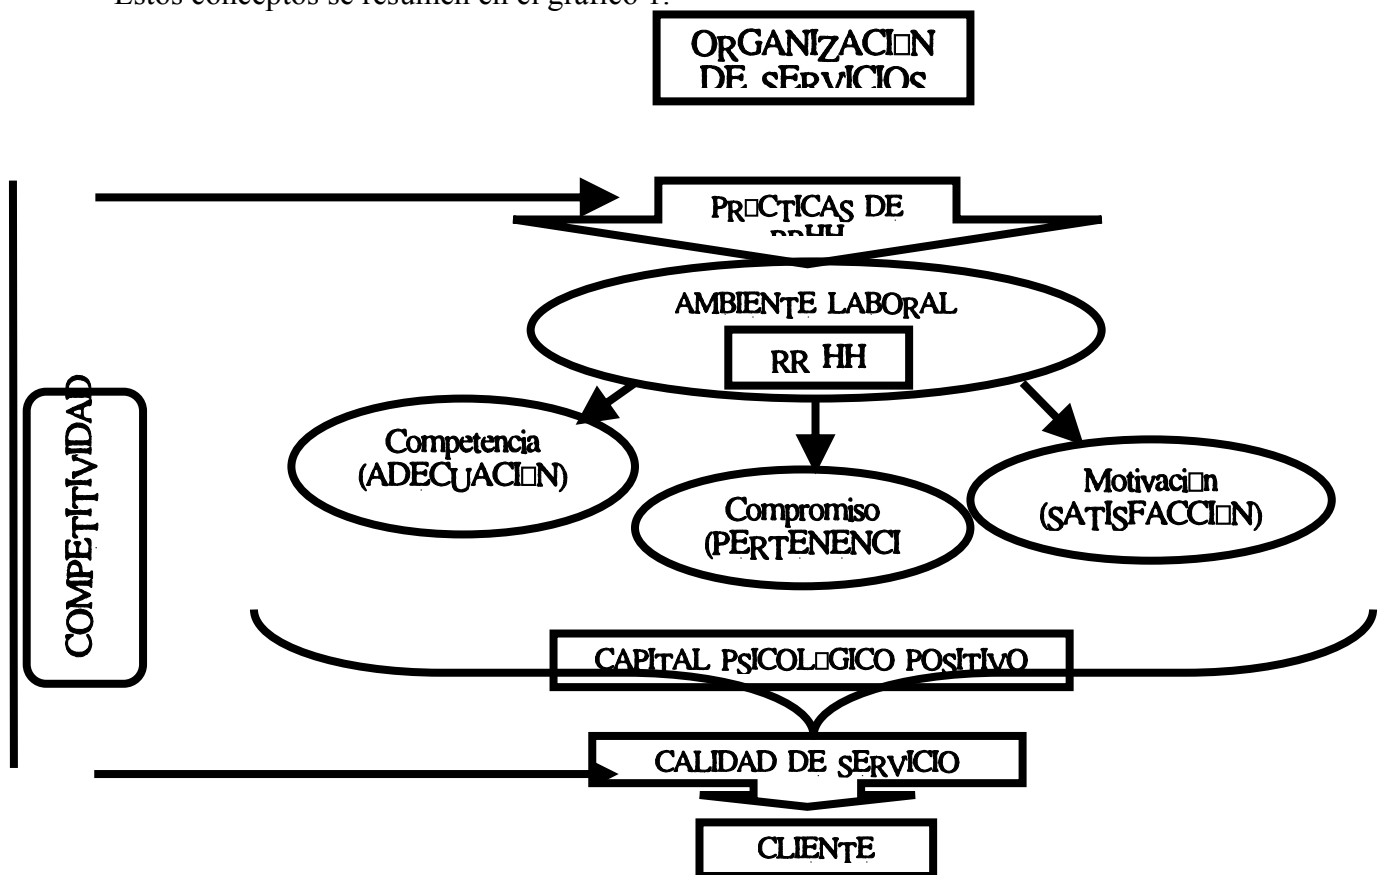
Estos conceptos se resumen en el gráfico 1.

ORGANIZACI□N DE SERVICIOS

PR□CTICAS DE RRHH

AMBIENTE LABORAL

RR HH

Competencia (ADECUACI□N)

Compromiso (PERTENENCI

Motivaci□n (SATISFACCI□N)

COMPETITIVIDAD

CAPITAL PSICOL□GICO POSITIVO

CALIDAD DE SERVICIO

CLIENTE